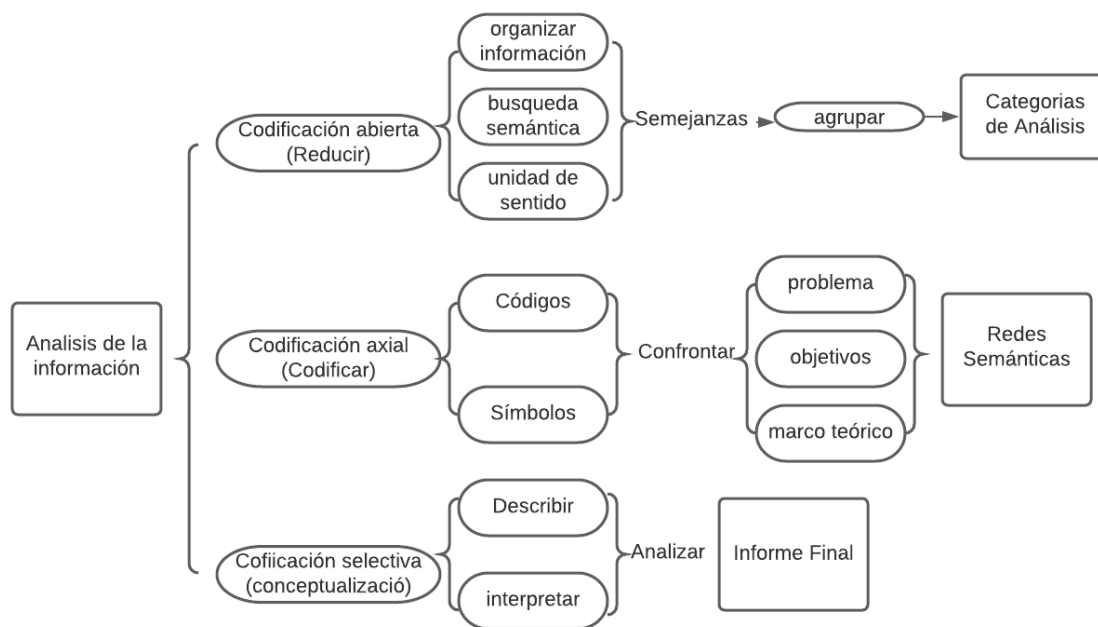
Analisis de la información

Codificación abierta (Reducir)

organizar información

busqueda semántica

unidad de sentido

Semejanzas

agrupar

Categorias de Análisis

Codificación axial (Codificar)

Códigos

Símbolos

Confrontar

problema

objetivos

marco teórico

Redes Semánticas

Cofiicación selectiva (conceptualizació)

Describir

interpretar

Analizar

Informe Final